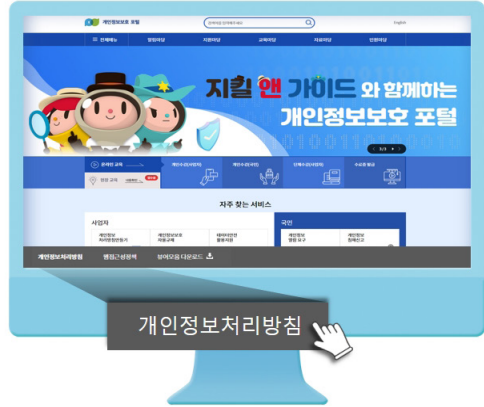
개인정보보호 포털

검색어를 입력해주세요

English

전체메뉴 법령마당 지원마당 교육마당 자료마당 민원마당

지킴 앤 가이드 와 함께하는
개인정보보호 포털

3/3

온라인 교육

개인수집(사업자) 개인수집(국민) 단체수집(사업자) 수요자 활용

자주 찾는 서비스

사업자

국민

개인정보처리방침 웹접근성정책 찾아오시는 길 서식모음 다운로드

개인정보처리방침